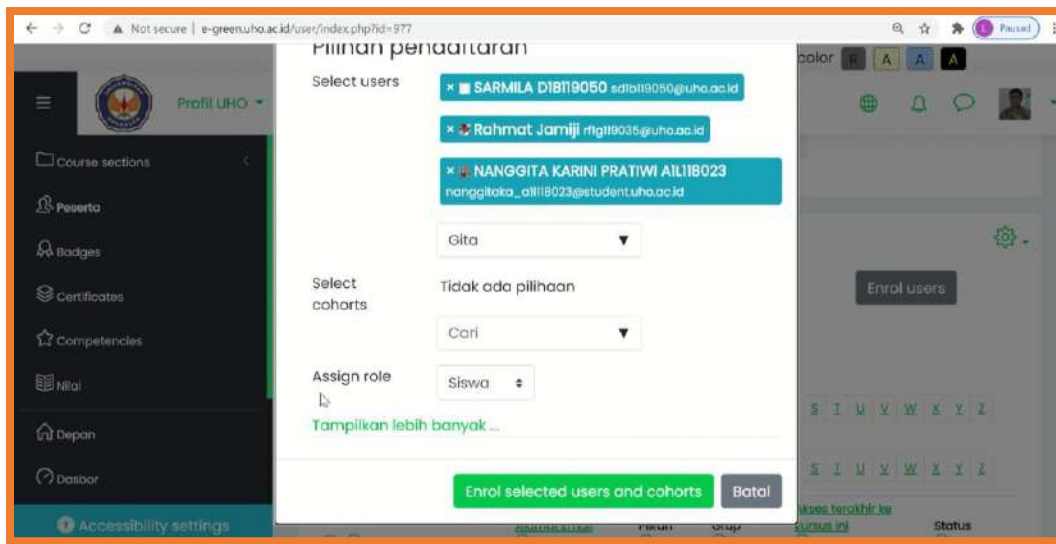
Not secure | e-green.uho.ac.id/user/index.php?id=977

Paused

Pilihan pendaftaran

color R A A A

Profil UHO

Course sections

Peserta

Badges

Certificates

Competencies

Nilai

Depan

Dasbor

Accessibility settings

Select users

× SARMILA D1B119050 sd1b119050@uho.ac.id

× Rahmat Jamiji rf1g119035@uho.ac.id

× NANGGITA KARINI PRATIWI A1L118023 nanggitaka_a1l118023@student.uho.ac.id

Gita

Select cohorts

Tidak ada pilihaan

Cari

Assign role

Siswa

Tampilkan lebih banyak ...

Enrol selected users and cohorts

Batal

Enrol users

S T U V W X Y Z

S T U V W X Y Z

Akses terakhir ke kursus ini

Status